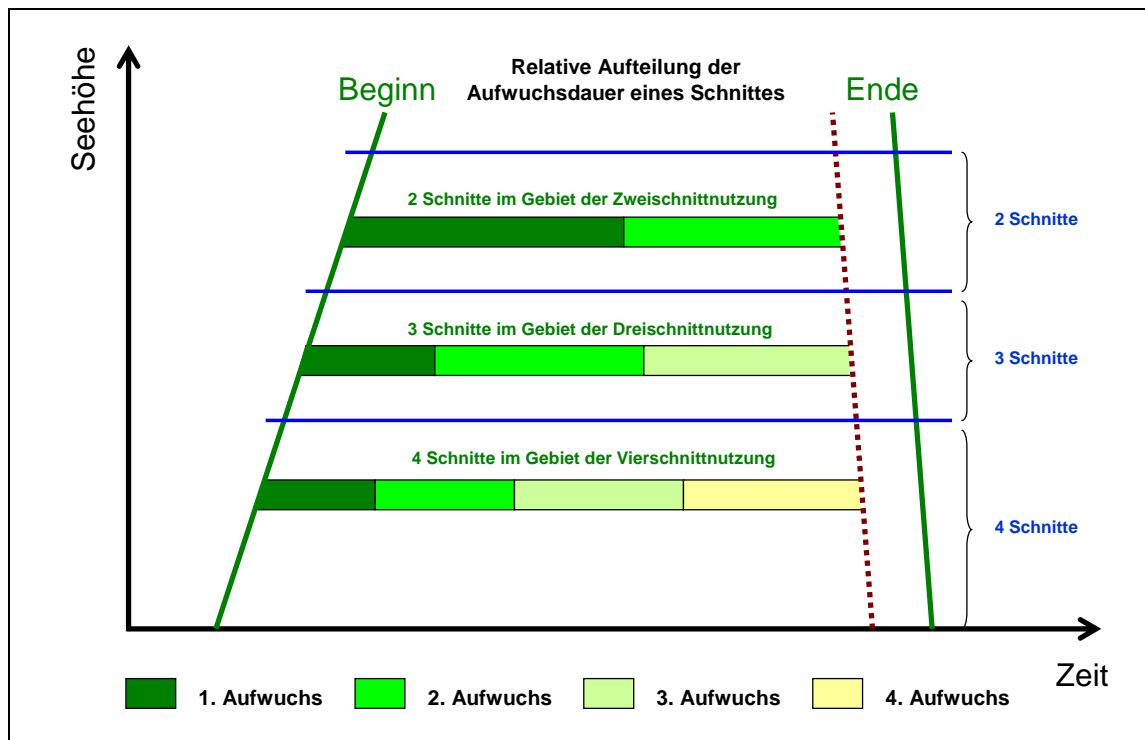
Seehöhe

Beginn

Relative Aufteilung der Aufwuchsdauer eines Schnittes

Ende

2 Schnitte im Gebiet der Zweischnittnutzung

2 Schnitte

3 Schnitte im Gebiet der Dreischnittnutzung

3 Schnitte

4 Schnitte im Gebiet der Vierschnittnutzung

4 Schnitte

Zeit

1. Aufwuchs
2. Aufwuchs
3. Aufwuchs
4. Aufwuchs